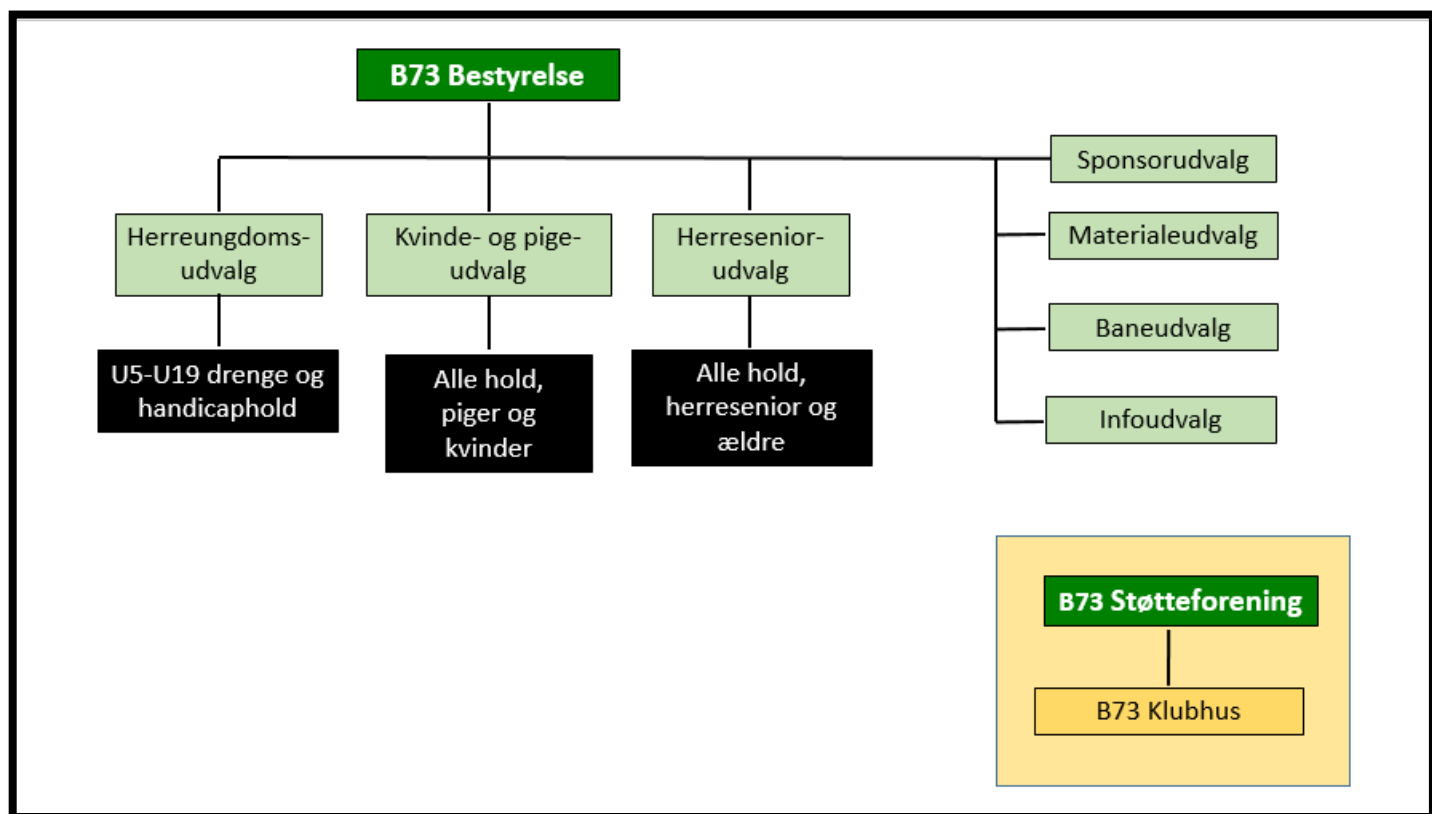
B73 Bestyrelse

Herreungdoms-udvalg

Kvinde- og pige-udvalg

Herresenior-udvalg

Sponsorudvalg

Materialeudvalg

Baneudvalg

Infoudvalg

U5-U19 drenge og handicaphold

Alle hold, piger og kvinder

Alle hold, herresenior og ældre

B73 Støtteforening

B73 Klubhus